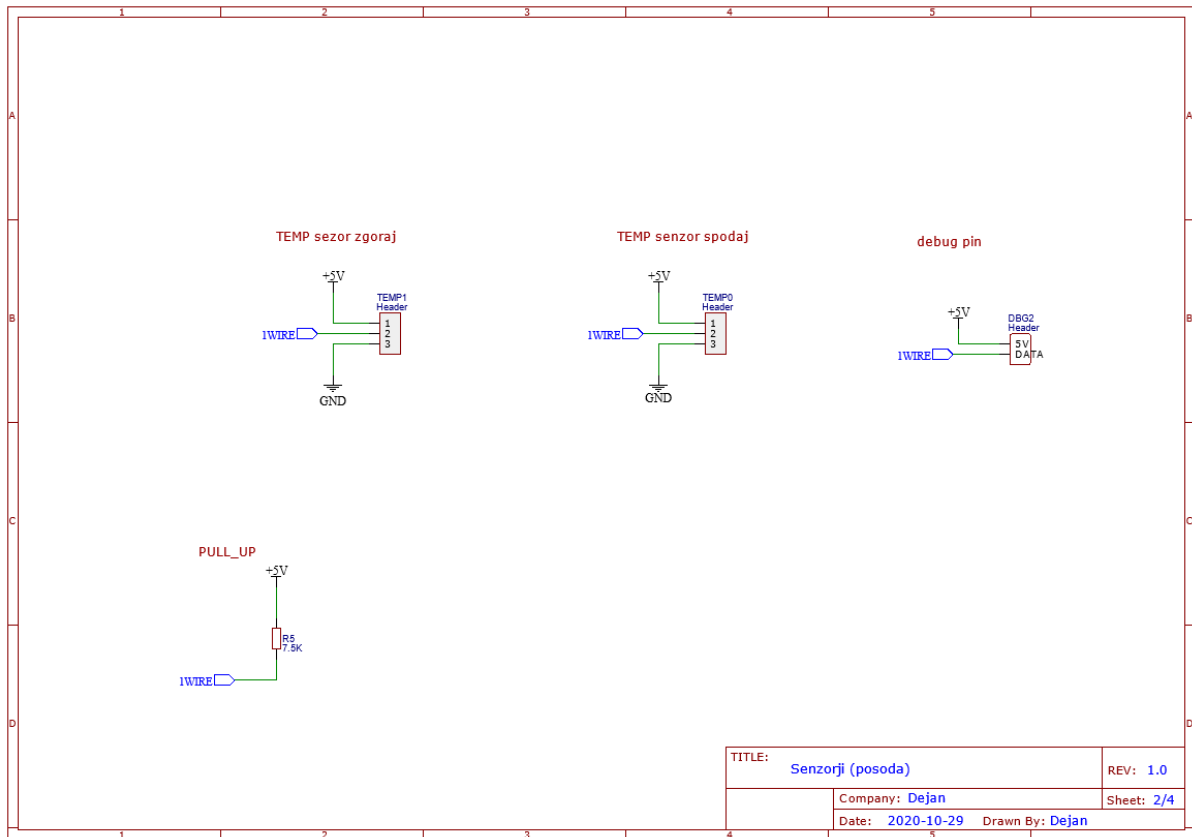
1 2 3 4 5

A

TEMP sezor zgoraj

+5V
TEMP1
Header
1WIRE
1
2
3
GND

TEMP senzor spodaj

+5V
TEMP0
Header
1WIRE
1
2
3
GND

debug pin

+5V
DBG2
Header
1WIRE
5V
DATA

B

C

PULL_UP

+5V
R5
7.5K
1WIRE

D

| TITLE: Senzorji (posoda) | | REV: 1.0 |
|---|---|---|
| | Company: Dejan | Sheet: 2/4 |
| | Date: 2020-10-29 Drawn By: Dejan | |

1 2 3 4 5